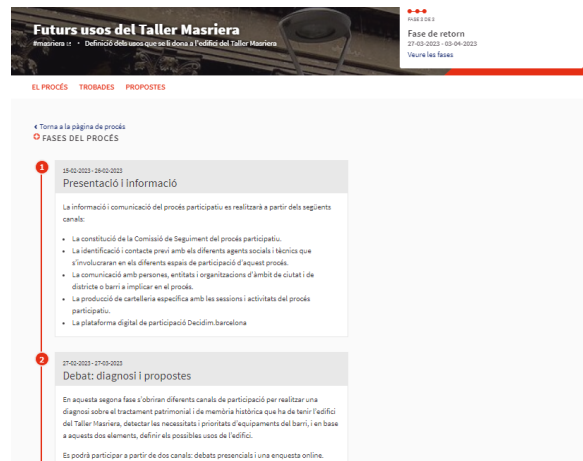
Futurs usos del Taller Masriera

#masriera · Definició dels usos que se li dona a l'edifici del Taller Masriera

FASE 3 DE 3

Fase de retorn

27-03-2023 - 03-04-2023

Veure les fases

EL PROCÉS TROBADES PROPOSTES

Torna a la pàgina de procés

FASES DEL PROCÉS

1

15-02-2023 - 26-02-2023

Presentació i informació

La informació i comunicació del procés participatiu es realitzarà a partir dels següents canals:

- La constitució de la Comissió de Seguiment del procés participatiu.
- La identificació i contacte previ amb els diferents agents socials i tècnics que s'involucraran en els diferents espais de participació d'aquest procés.
- La comunicació amb persones, entitats i organitzacions d'àmbit de ciutat i de districte o barri a implicar en el procés.
- La producció de cartelleria específica amb les sessions i activitats del procés participatiu.
- La plataforma digital de participació Decidim.barcelona

2

27-02-2023 - 27-03-2023

Debat: diagnosi i propostes

En aquesta segona fase s'obriran diferents canals de participació per realitzar una diagnosi sobre el tractament patrimonial i de memòria històrica que ha de tenir l'edifici del Taller Masriera, detectar les necessitats i prioritats d'equipaments del barri, i en base a aquests dos elements, definir els possibles usos de l'edifici.

Es podrà participar a partir de dos canals: debats presencials i una enquesta online.